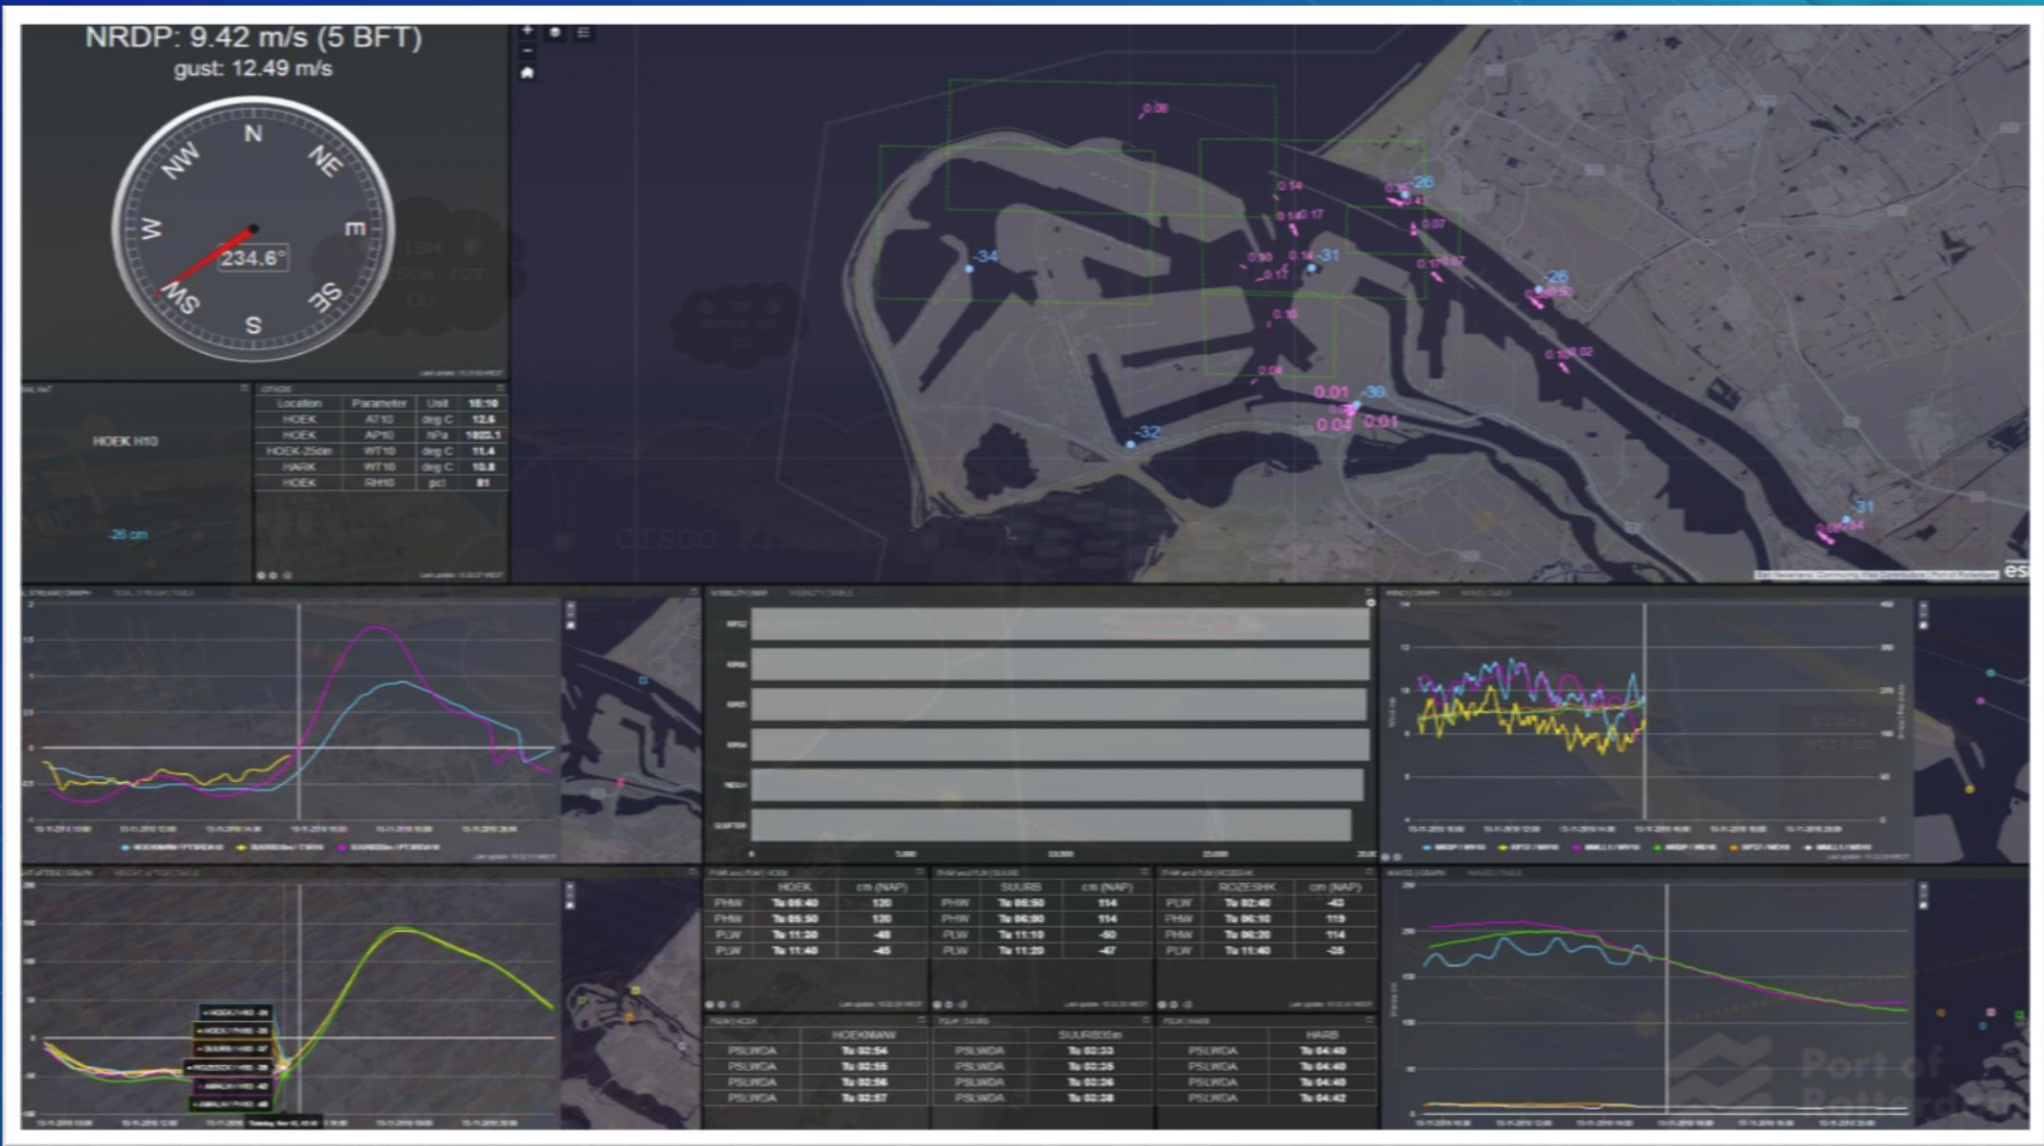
NRDP: 9.42 m/s (5 BFT)
gust: 12.49 m/s

N
NE
E
SE
S
SW
W
NW
234.6°

HOEK H10

-26 cm

| Location | Parameter | Unit | 15:10 |
|---|---|---|---|
| HOEK | AT10 | deg C | 12.6 |
| HOEK | AP10 | hPa | 1023.1 |
| HOEK-25m | WT10 | deg C | 11.4 |
| HARK | WT10 | deg C | 10.8 |
| HOEK | RH10 | pct | 81 |

0.08
0.14
0.14
0.17
-26
0.07
-34
0.10
0.14
-31
0.11
0.17
0.07
-26
0.18
0.02
0.04
0.01
-30
-32
0.04
0.01
-31

| | HOEK | cm (NAP) |
|---|---|---|
| PHW | Tu 05:40 | 120 |
| PHW | Tu 05:50 | 120 |
| PLW | Tu 11:30 | -48 |
| PLW | Tu 11:40 | -45 |

| | SUURB | cm (NAP) |
|---|---|---|
| PHW | Tu 05:50 | 114 |
| PHW | Tu 06:00 | 114 |
| PLW | Tu 11:10 | -50 |
| PLW | Tu 11:20 | -47 |

| | ROZESHK | cm (NAP) |
|---|---|---|
| PLW | Tu 02:40 | -42 |
| PHW | Tu 06:10 | 119 |
| PHW | Tu 06:20 | 114 |
| PLW | Tu 11:40 | -35 |

| | HOEKNWW |
|---|---|
| PSLWDA | Tu 02:54 |
| PSLWDA | Tu 02:55 |
| PSLWDA | Tu 02:56 |
| PSLWDA | Tu 02:57 |

| | SUURBSEin |
|---|---|
| PSLWDA | Tu 02:33 |
| PSLWDA | Tu 02:35 |
| PSLWDA | Tu 02:36 |
| PSLWDA | Tu 02:38 |

| | HARB |
|---|---|
| PSLWDA | Tu 04:40 |
| PSLWDA | Tu 04:40 |
| PSLWDA | Tu 04:40 |
| PSLWDA | Tu 04:42 |

Port of Rotterdam